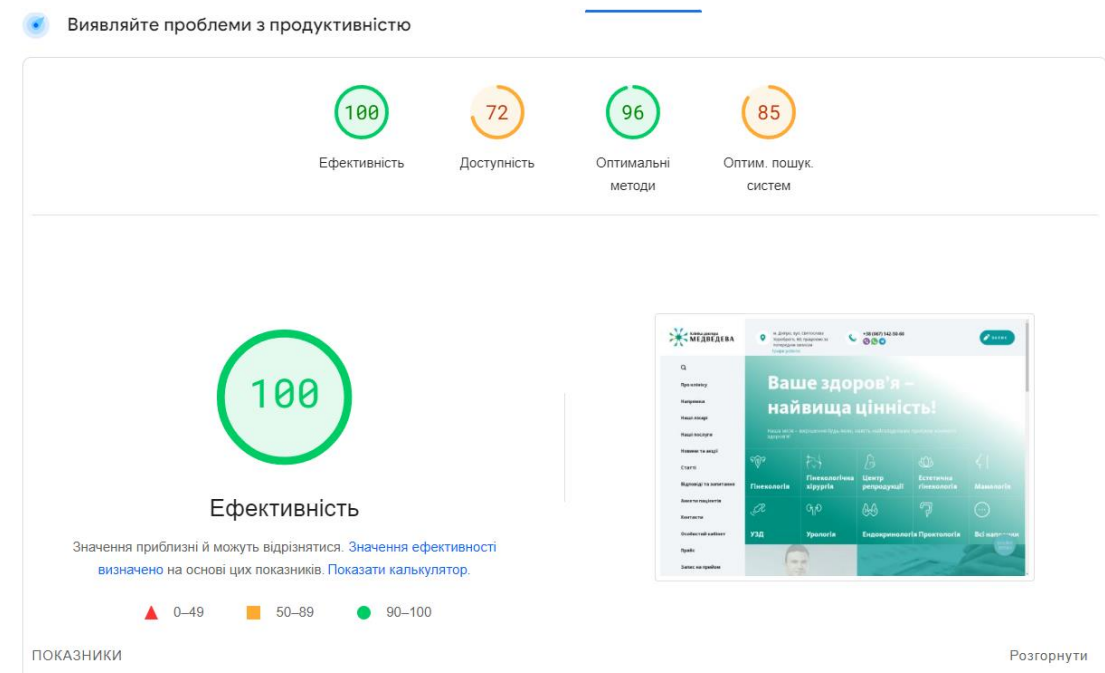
Виявляйте проблеми з продуктивністю

100
Ефективність

72
Доступність

96
Оптимальні методи

85
Оптим. пошук. систем

100

Ефективність

Значення приблизні й можуть відрізнятися. Значення ефективності визначено на основі цих показників. Показати калькулятор.

0–49 50–89 90–100

Клініка доктора МЕДВЕДЕВА

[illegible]

+38 (067) 542 50 00

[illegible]

Про клініку
Напрямки
Наші лікарі
Наші послуги
Новини та акції
Статті
Відповіді та запитання
Анкети пацієнтів
Контакти
Особистий кабінет
Прайс
Запис на прийом

Ваше здоров'я – найвища цінність!

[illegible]

Гінекологія
Гінекологічна хірургія
Центр репродукції
Естетична гінекологія
Мамологія
УЗД
Урологія
Ендокринологія
Проктологія
Всі напрямки

ПОКАЗНИКИ

Розгорнути